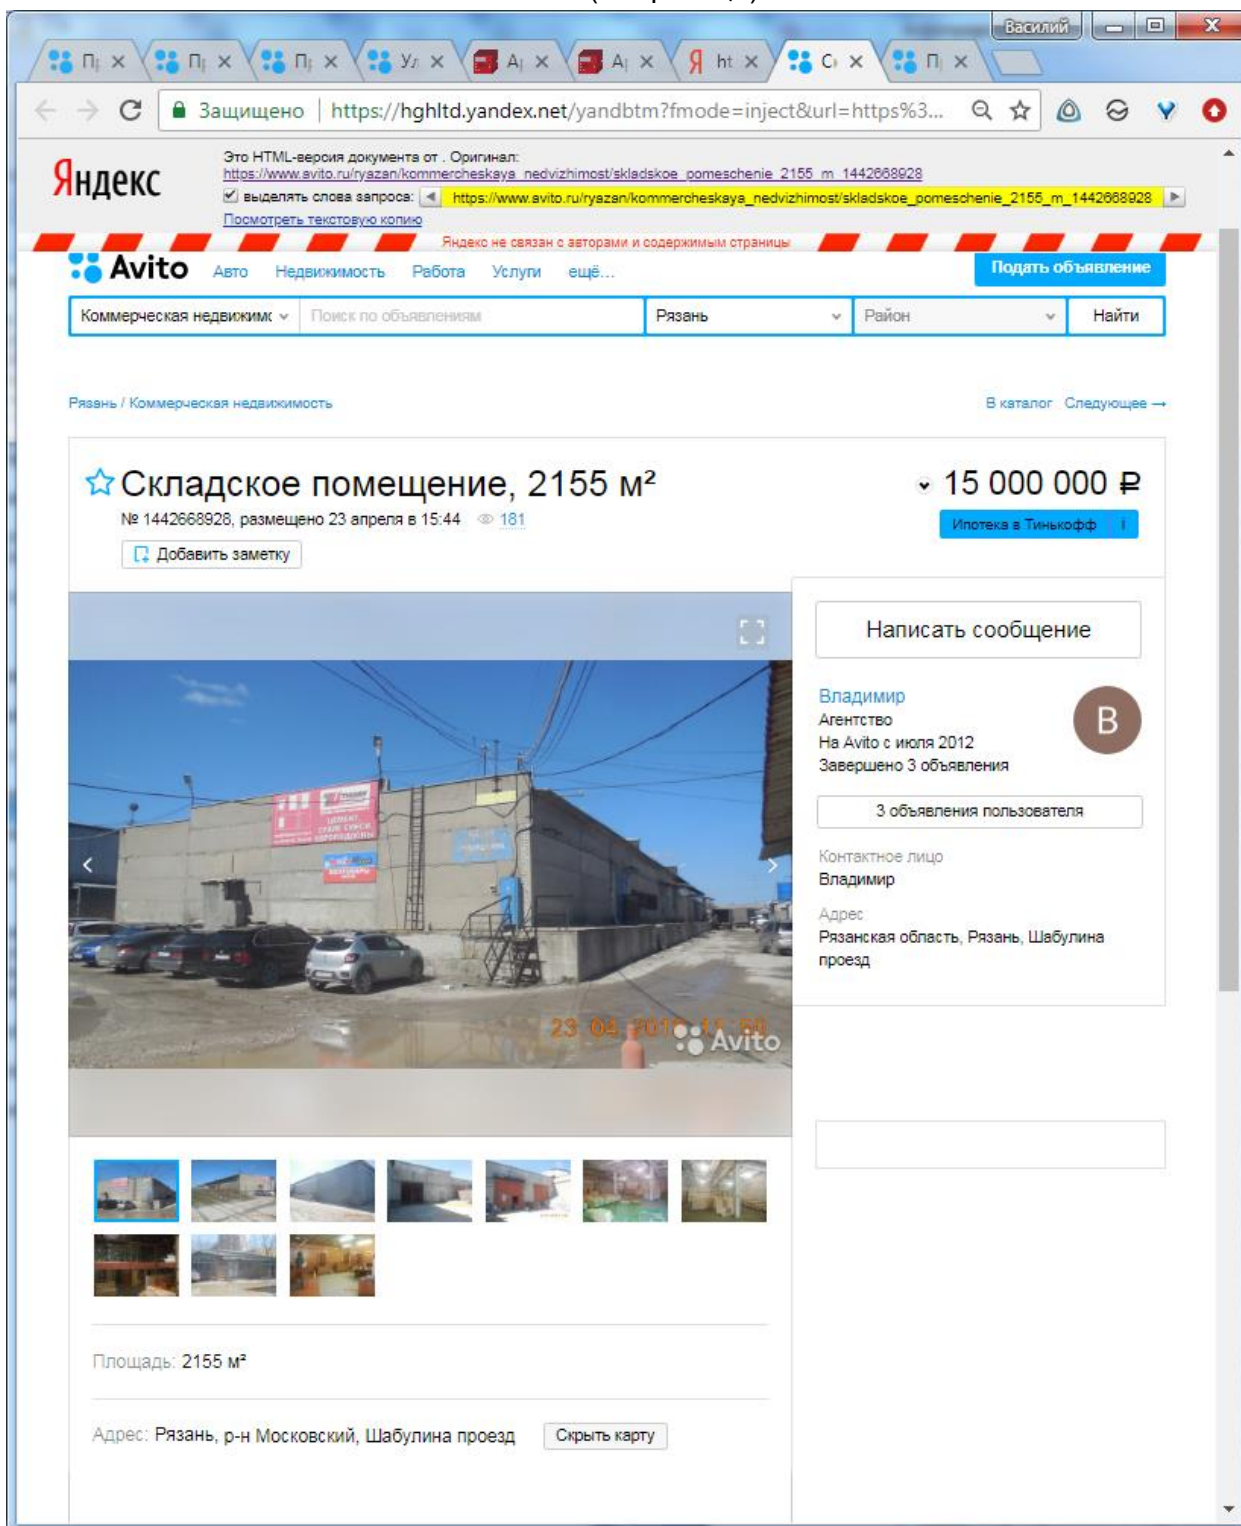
Василий

П× П× П× У× А× А× Я ht× С× П×

Защищено | https://hghltd.yandex.net/yandbtm?fmode=inject&url=https%3...

Яндекс

Это HTML-версия документа от . Оригинал: https://www.avito.ru/ryazan/kommercheskaya_nedvizhimost/skladskoe_pomeschenie_2155_m_1442668928
выделять слова запроса: https://www.avito.ru/ryazan/kommercheskaya_nedvizhimost/skladskoe_pomeschenie_2155_m_1442668928
Посмотреть текстовую копию

Яндекс не связан с авторами и содержимым страницы

Avito Авто Недвижимость Работа Услуги ещё... Подать объявление

Коммерческая недвижимс Поиск по объявлениям Рязань Район Найти

Рязань / Коммерческая недвижимость

В каталог Следующее →

Складское помещение, 2155 м²

№ 1442668928, размещено 23 апреля в 15:44 181

Добавить заметку

15 000 000 ₽

Ипотека в Тинькофф

Написать сообщение

Владимир
Агентство
На Avito с июля 2012
Завершено 3 объявления

В

3 объявления пользователя

Контактное лицо
Владимир

Адрес
Рязанская область, Рязань, Шабулина проезд

23 04 2018 11:58

Avito

Площадь: 2155 м²

Адрес: Рязань, р-н Московский, Шабулина проезд Скрыть карту